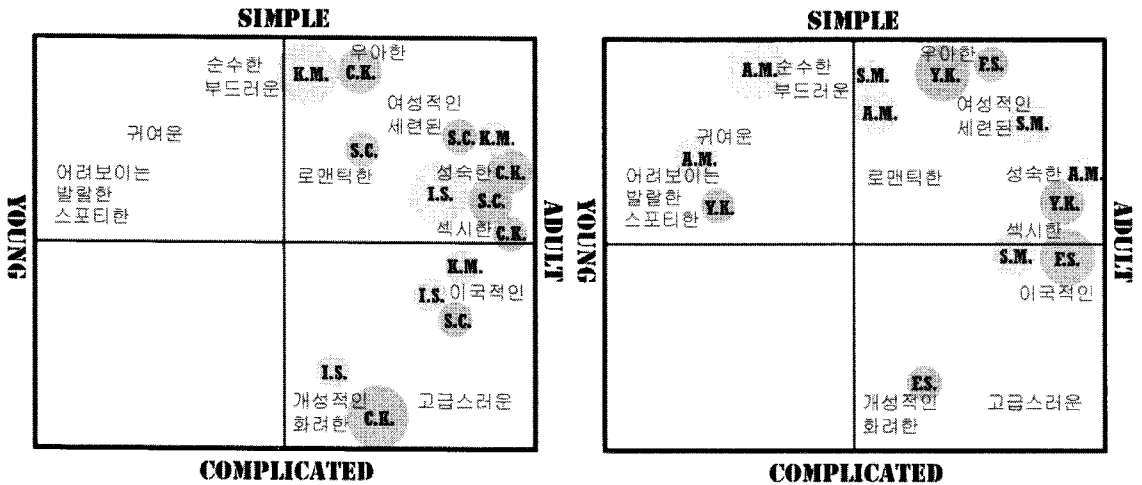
SIMPLE

YOUNG

ADULT

COMPLICATED

순수한
부드러운

K.M. C.K.

우아한

여성적인
세련된

S.C. K.M.

귀여운

S.C.

어려보이는
발랄한
스포티한

로맨틱한

성숙한 C.K.

I.S.

S.C.

섹시한 C.K.

K.M.

I.S. 이국적인

S.C.

I.S.

개성적인
화려한 C.K.

고급스러운

SIMPLE

YOUNG

ADULT

COMPLICATED

A.M. 순수한
부드러운

S.M.

우아한 F.S.

Y.K.

A.M.

여성적인
세련된 S.M.

귀여운

A.M.

어려보이는
발랄한
스포티한 Y.K.

로맨틱한

성숙한 A.M.

Y.K.

섹시한

S.M. F.S.

이국적인

F.S.

개성적인
화려한

고급스러운